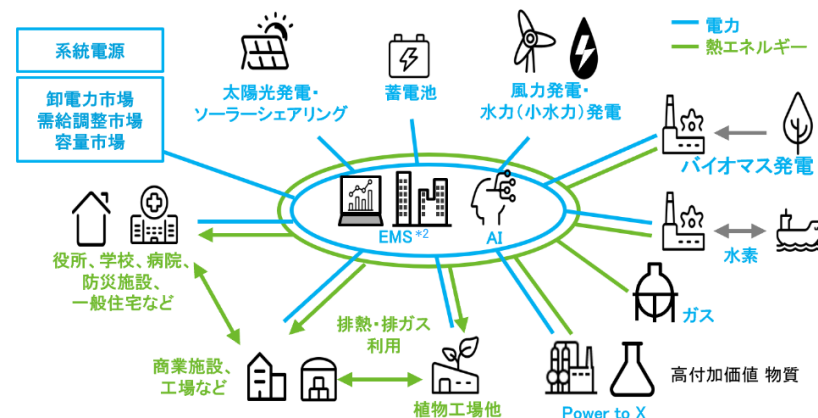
電力
熱エネルギー

系統電源

卸電力市場
需給調整市場
容量市場

太陽光発電・
ソーラーシェアリング

蓄電池

風力発電・
水力（小水力）発電

バイオマス発電

EMS *2

AI

水素

ガス

役所、学校、病院、
防災施設、
一般住宅など

排熱・排ガス
利用

商業施設、
工場など

植物工場他

Power to X

高付加価値 物質